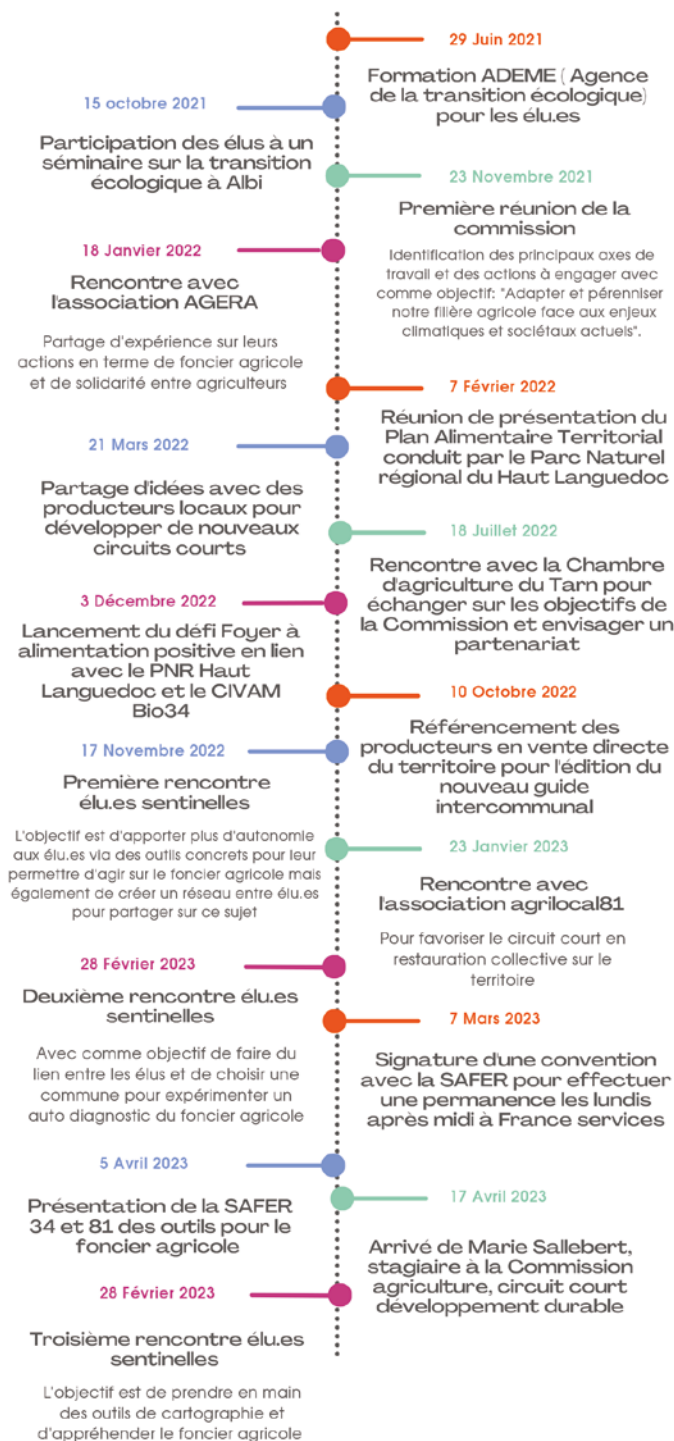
29 Juin 2021

Formation ADEME ( Agence de la transition écologique) pour les élu.es

15 octobre 2021

Participation des élus à un séminaire sur la transition écologique à Albi

23 Novembre 2021

Première réunion de la commission

Identification des principaux axes de travail et des actions à engager avec comme objectif: "Adapter et pérenniser notre filière agricole face aux enjeux climatiques et sociétaux actuels".

18 Janvier 2022

Rencontre avec l'association AGERA

Partage d'expérience sur leurs actions en terme de foncier agricole et de solidarité entre agriculteurs

7 Février 2022

Réunion de présentation du Plan Alimentaire Territorial conduit par le Parc Naturel régional du Haut Languedoc

21 Mars 2022

Partage d'idées avec des producteurs locaux pour développer de nouveaux circuits courts

18 Juillet 2022

Rencontre avec la Chambre d'agriculture du Tarn pour échanger sur les objectifs de la Commission et envisager un partenariat

3 Décembre 2022

Lancement du défi Foyer à alimentation positive en lien avec le PNR Haut Languedoc et le CIVAM Bio34

10 Octobre 2022

Référencement des producteurs en vente directe du territoire pour l'édition du nouveau guide intercommunal

17 Novembre 2022

Première rencontre élu.es sentinelles

L'objectif est d'apporter plus d'autonomie aux élu.es via des outils concrets pour leur permettre d'agir sur le foncier agricole mais également de créer un réseau entre élu.es pour partager sur ce sujet

23 Janvier 2023

Rencontre avec l'association agrilocal81

Pour favoriser le circuit court en restauration collective sur le territoire

28 Février 2023

Deuxième rencontre élu.es sentinelles

Avec comme objectif de faire du lien entre les élus et de choisir une commune pour expérimenter un auto diagnostic du foncier agricole

7 Mars 2023

Signature d'une convention avec la SAFER pour effectuer une permanence les lundis après midi à France services

5 Avril 2023

Présentation de la SAFER 34 et 81 des outils pour le foncier agricole

17 Avril 2023

Arrivé de Marie Sallebert, stagiaire à la Commission agriculture, circuit court développement durable

28 Février 2023

Troisième rencontre élu.es sentinelles

L'objectif est de prendre en main des outils de cartographie et d'appréhender le foncier agricole